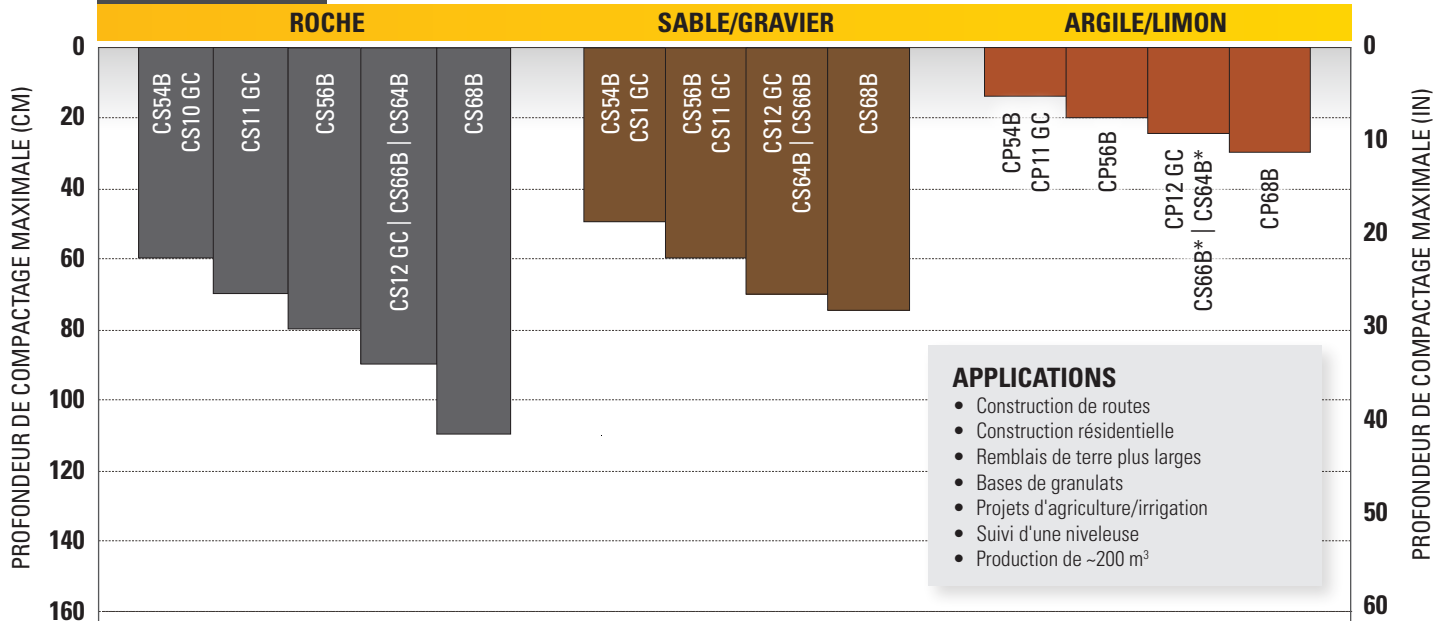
ROCHE SABLE/GRAVIER ARGILE/LIMON

PROFONDEUR DE COMPACTAGE MAXIMALE (CM)

0
20
40
60
80
100
120
140
160

CS54B CS10 GC
CS11 GC
CS56B
CS12 GC | CS66B | CS64B
CS68B

CS54B CS1 GC
CS56B CS11 GC
CS12 GC CS64B | CS66B
CS68B

CP54B CP11 GC
CP56B
CP12 GC CS66B* | CS64B*
CP68B

PROFONDEUR DE COMPACTAGE MAXIMALE (IN)

0
10
20
30
40
50
60

APPLICATIONS
• Construction de routes
• Construction résidentielle
• Remblais de terre plus larges
• Bases de granulats
• Projets d'agriculture/irrigation
• Suivi d'une niveleuse
• Production de ~200 $m^3$